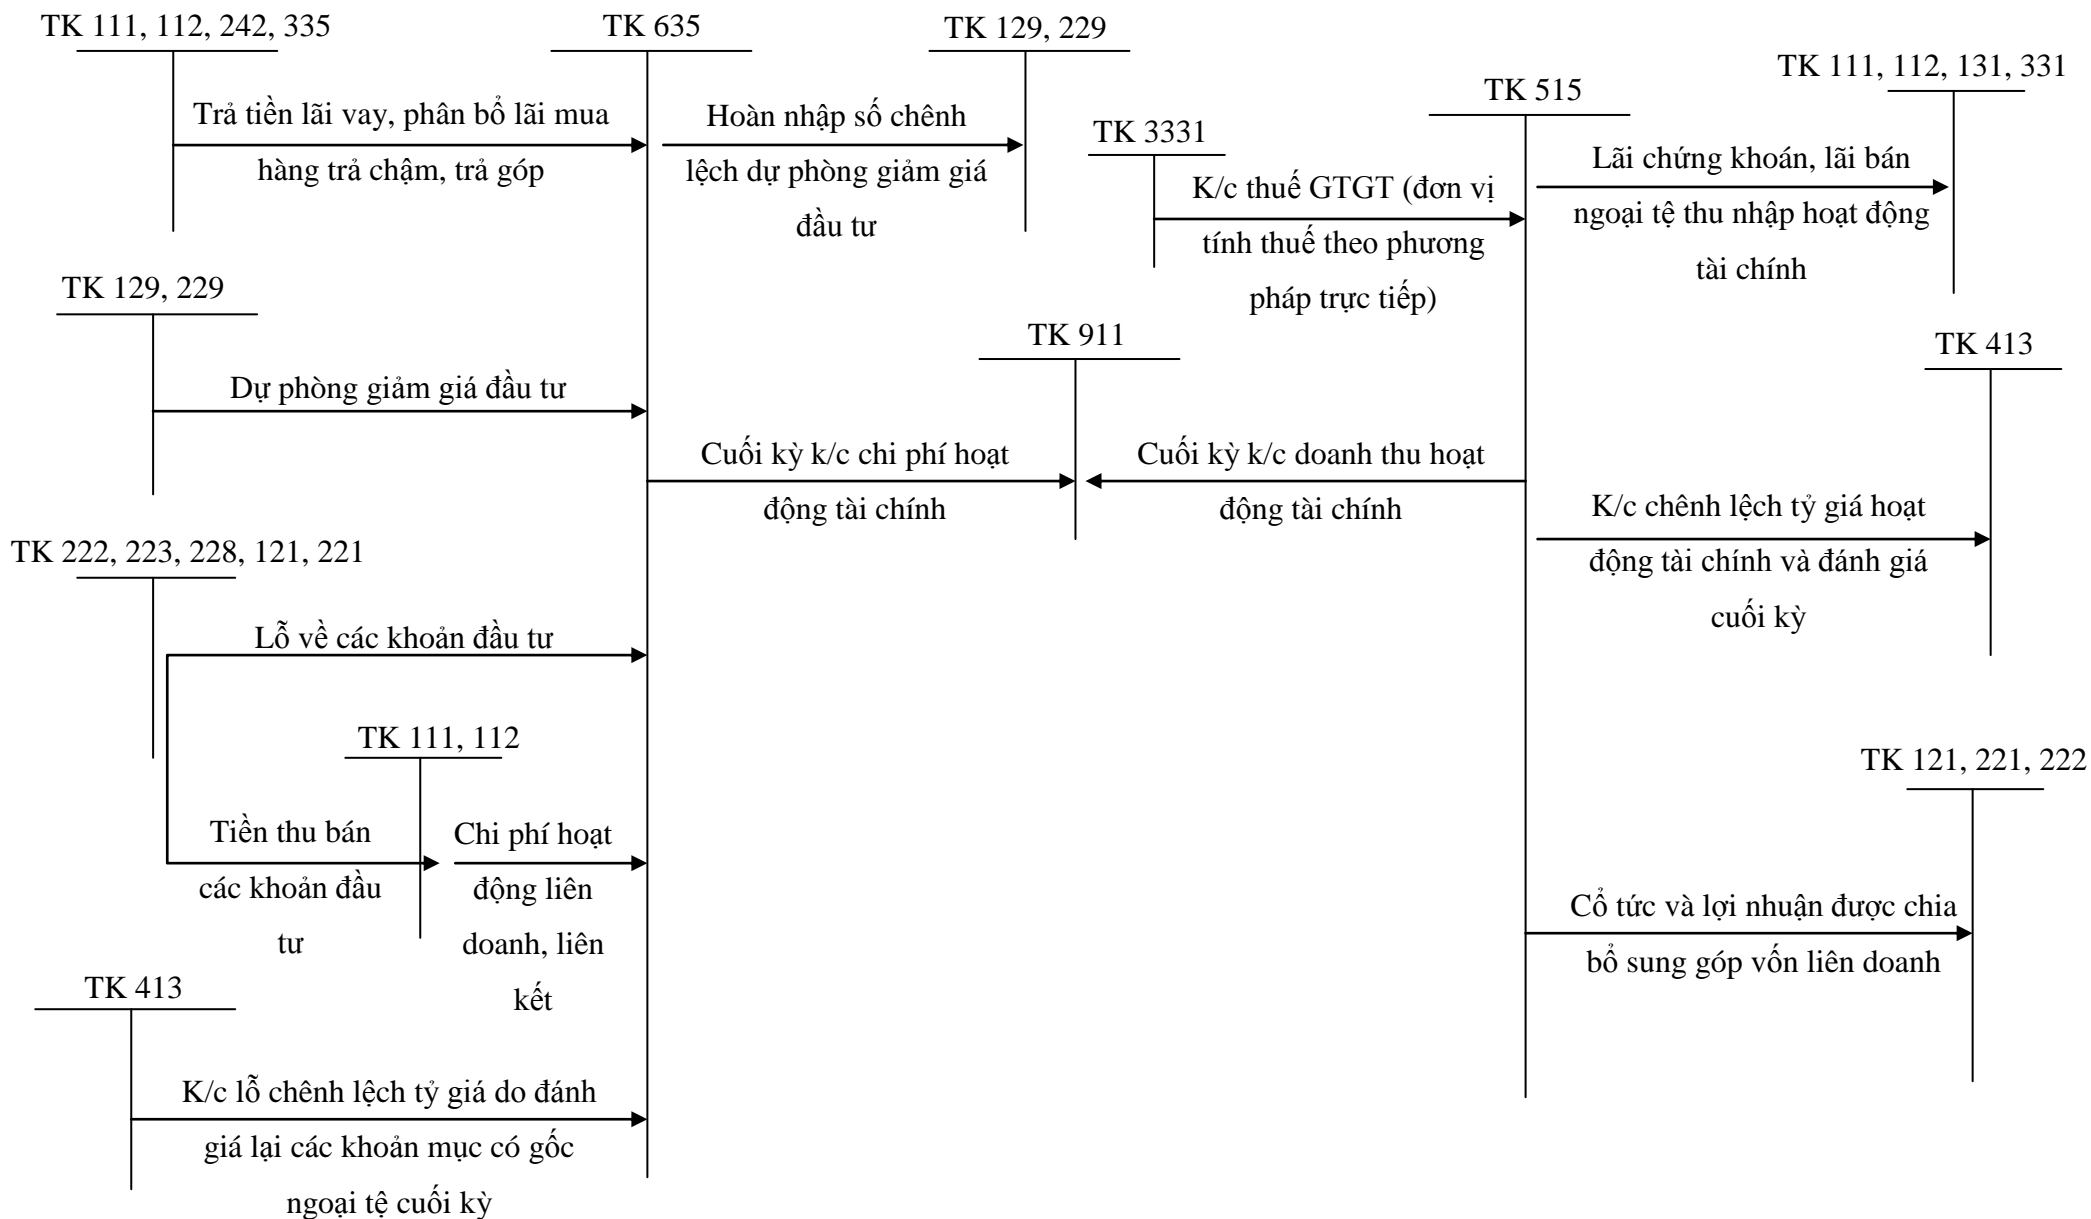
TK 111, 112, 242, 335

TK 635

TK 129, 229

Trả tiền lãi vay, phân bổ lãi mua hàng trả chậm, trả góp

Hoàn nhập số chênh lệch dự phòng giảm giá đầu tư

TK 3331

TK 515

TK 111, 112, 131, 331

K/c thuế GTGT (đơn vị tính thuế theo phương pháp trực tiếp)

Lãi chứng khoán, lãi bán ngoại tệ thu nhập hoạt động tài chính

TK 129, 229

TK 911

TK 413

Dự phòng giảm giá đầu tư

Cuối kỳ k/c chi phí hoạt động tài chính

Cuối kỳ k/c doanh thu hoạt động tài chính

K/c chênh lệch tỷ giá hoạt động tài chính và đánh giá cuối kỳ

TK 222, 223, 228, 121, 221

Lỗ về các khoản đầu tư

TK 111, 112

TK 121, 221, 222

Tiền thu bán các khoản đầu tư

Chi phí hoạt động liên doanh, liên kết

Cổ tức và lợi nhuận được chia bổ sung góp vốn liên doanh

TK 413

K/c lỗ chênh lệch tỷ giá do đánh giá lại các khoản mục có gốc ngoại tệ cuối kỳ